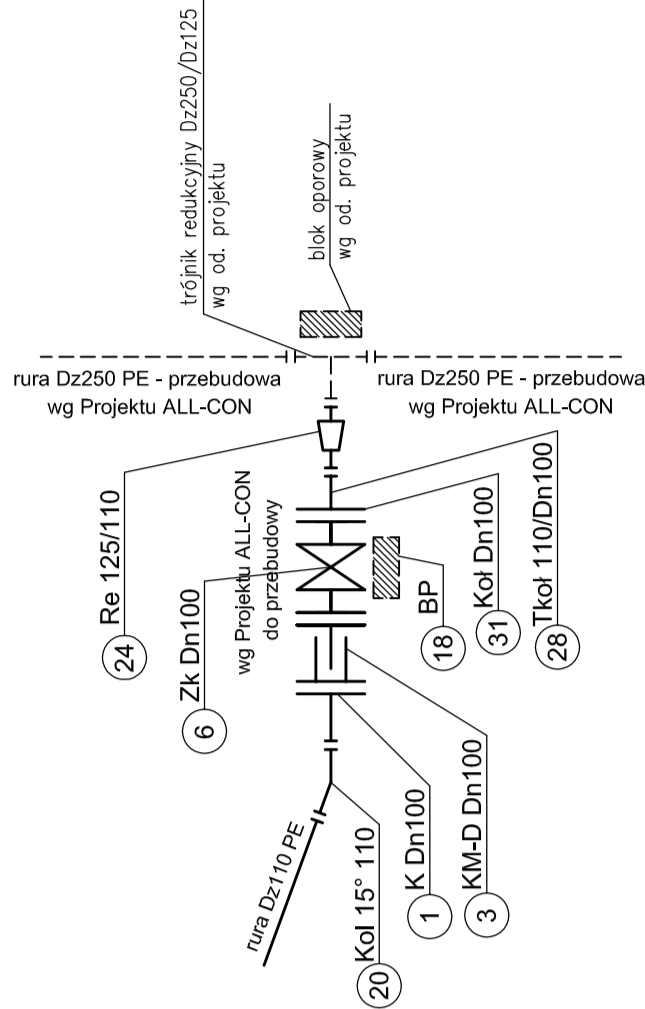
trójnik redukcyjny Dz250/Dz125
wg od. projektu

blok oporowy
wg od. projektu

rura Dz250 PE - przebudowa
wg Projektu ALL-CON

rura Dz250 PE - przebudowa
wg Projektu ALL-CON

Re 125/110
24

wg Projektu ALL-CON
do przebudowy

Zk Dn100
6

BP
18

Kol Dn100
31

Tkoł 110/Dn100
28

rura Dz110 PE

Kol 15° 110
20

K Dn100
1

KM-D Dn100
3